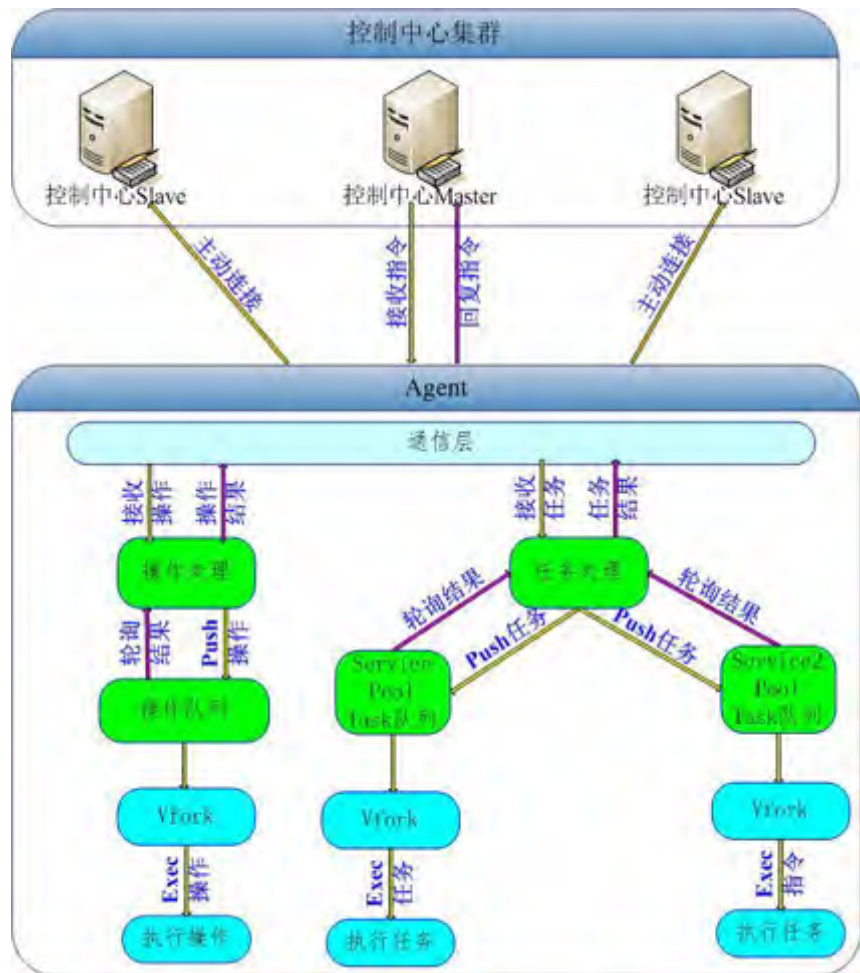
控制中心集群

控制中心Slave

控制中心Master

控制中心Slave

主动连接

接收指令

回复指令

主动连接

Agent

通信层

接收操作

操作结果

接收任务

任务结果

操作处理

任务处理

轮询结果

轮询结果

轮询结果

Push操作

Push任务

Push任务

操作队列

Service Pool Task队列

Service2 Pool Task队列

Vfork

Vfork

Vfork

Exec操作

Exec任务

Exec指令

执行操作

执行任务

执行任务